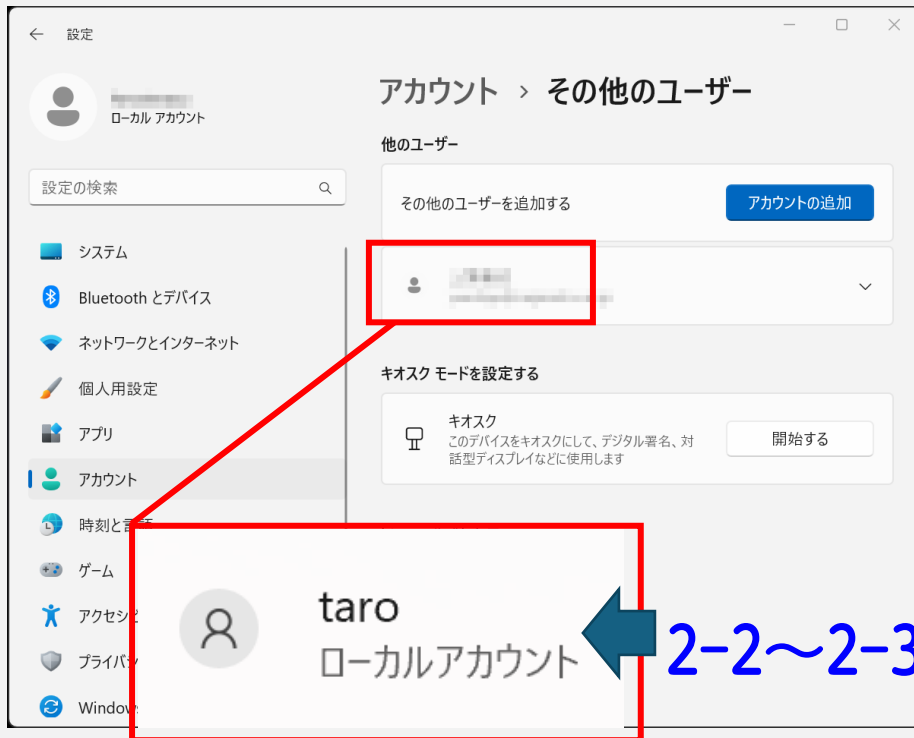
設定

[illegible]
ローカル アカウント

設定の検索

システム
Bluetooth とデバイス
ネットワークとインターネット
個人用設定
アプリ
アカウント
時刻と言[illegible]
ゲーム
アクセシ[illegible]
プライバ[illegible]
Window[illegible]

アカウント › その他のユーザー

他のユーザー

その他のユーザーを追加する
アカウントの追加

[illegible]

キオスク モードを設定する

キオスク
このデバイスをキオスクにして、デジタル署名、対話型ディスプレイなどに使用します
開始する

taro
ローカルアカウント

2-2～2-3